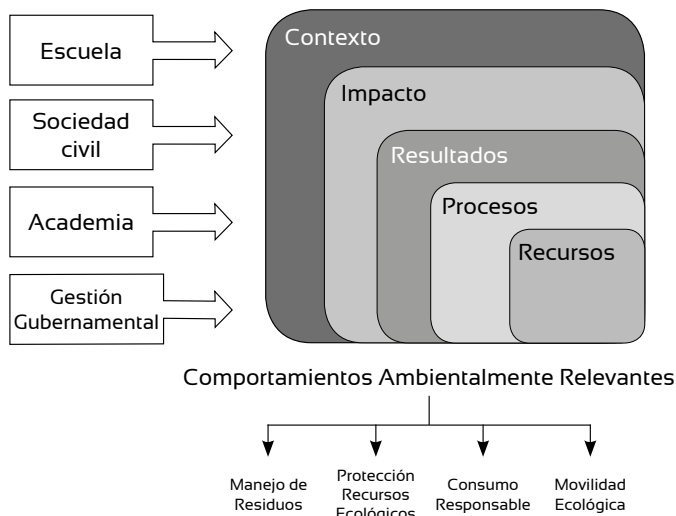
Escuela

Sociedad civil

Academia

Gestión Gubernamental

Contexto

Impacto

Resultados

Procesos

Recursos

Comportamientos Ambientalmente Relevantes

Manejo de Residuos

Protección Recursos Ecológicos

Consumo Responsable

Movilidad Ecológica